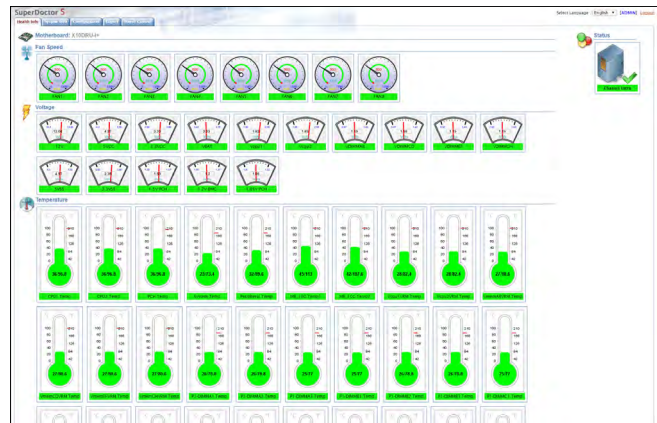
SuperDoctor 5

Health Info

Select Language English [ADMIN] Logout

Motherboard: X10DRU-i+

Fan Speed

FAN1 FAN2 FAN3 FAN4 FAN5 FAN6 FAN7 FAN8

Voltage

12V 5VCC 3.3VCC VBAT Vcpu1 Vcpu2 VDIMMAB VDIMMCD VDIMMEF VDIMMGH

5VSB 3.3VSB 1.5V PCH 1.2V BMC 1.05V PCH

Temperature

CPU1 Temp CPU2 Temp PCH Temp System Temp Peripheral Temp MB_10G Temp

Status

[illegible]